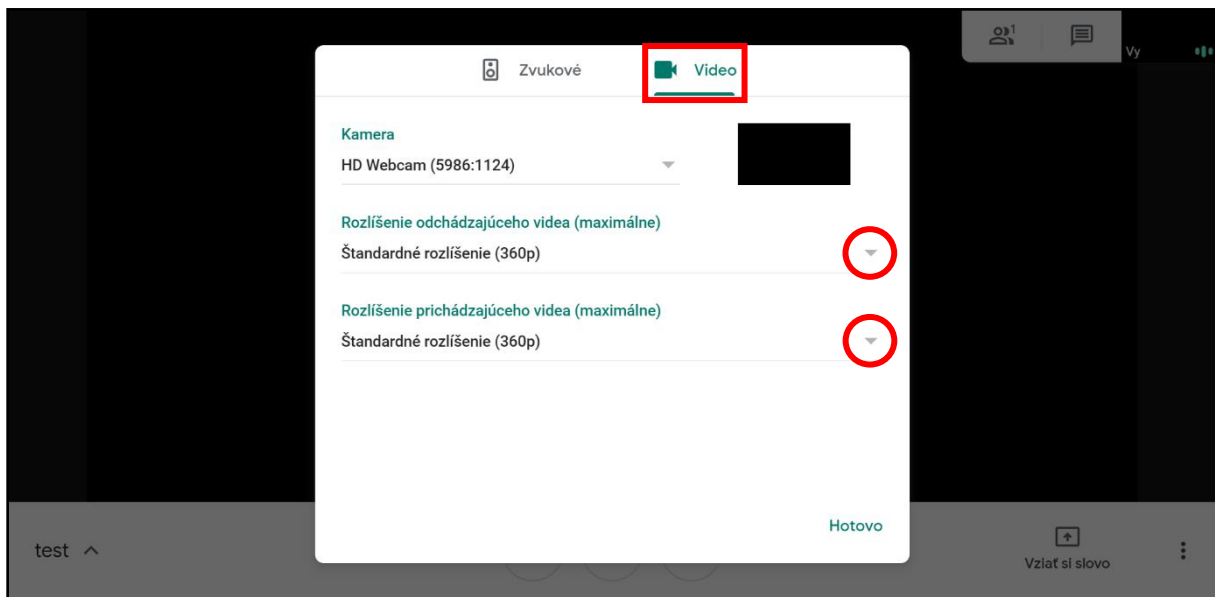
1

Vy

Zvukové

Video

Kamera

HD Webcam (5986:1124)

Rozlíšenie odchádzajúceho videa (maximálne)

Štandardné rozlíšenie (360p)

Rozlíšenie prichádzajúceho videa (maximálne)

Štandardné rozlíšenie (360p)

Hotovo

test

Vziať si slovo